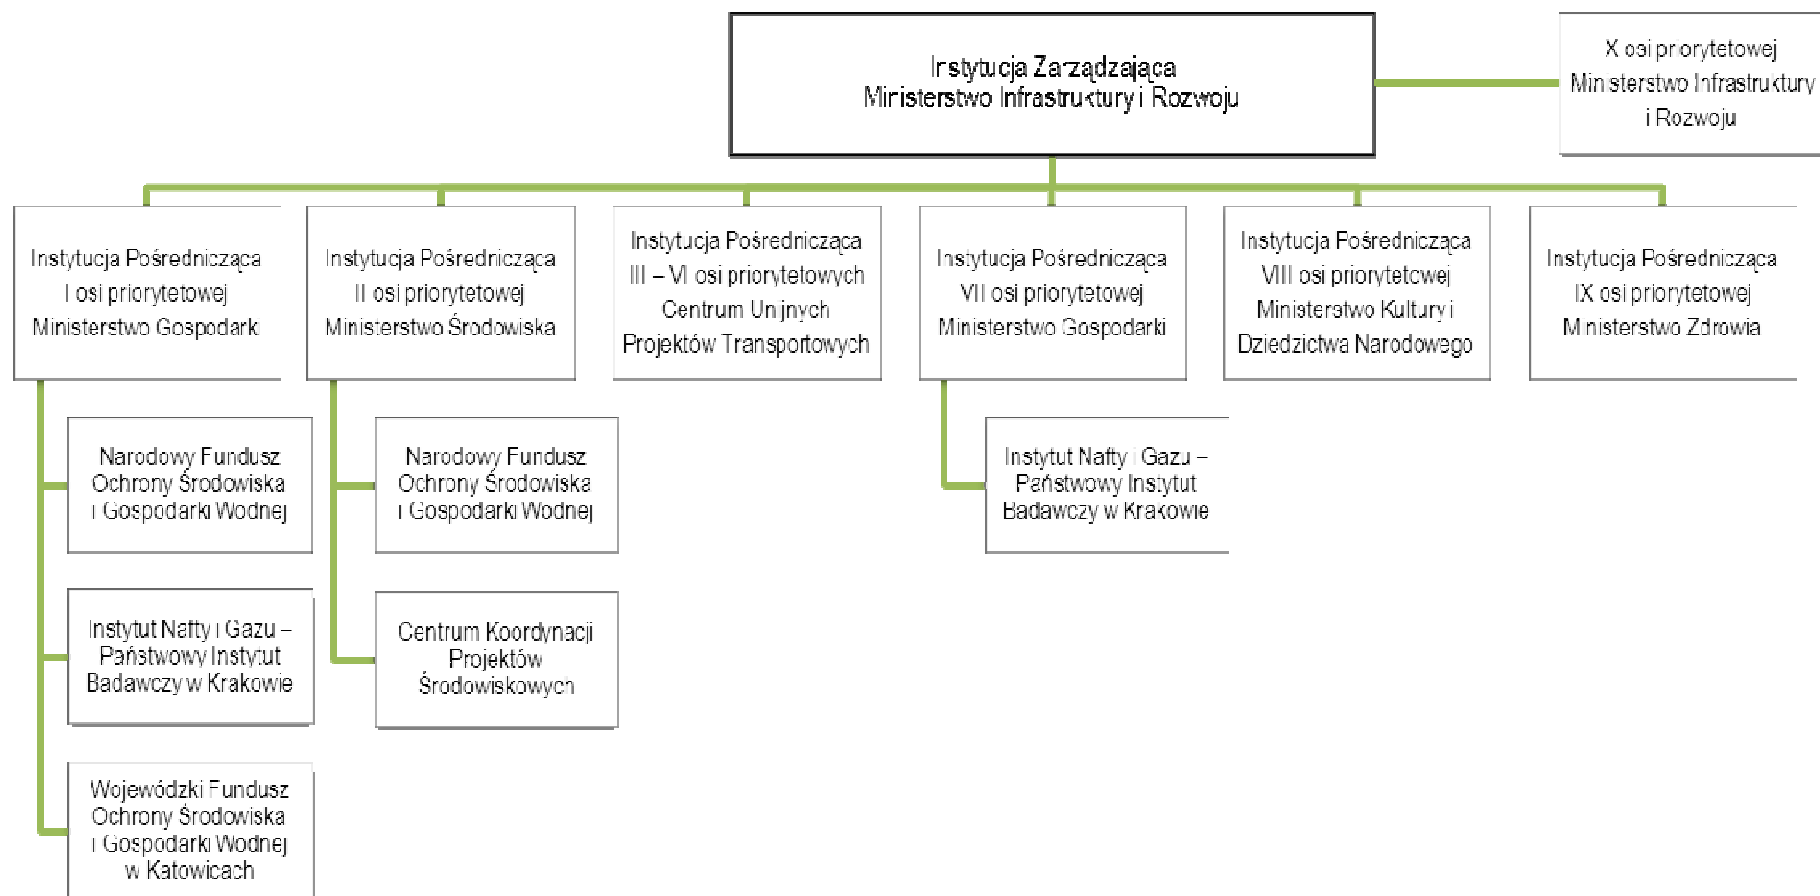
Instytucja Zarządzająca
Ministerstwo Infrastruktury i Rozwoju

X osi priorytetowej
Ministerstwo Infrastruktury i Rozwoju

Instytucja Pośrednicząca
I osi priorytetowej
Ministerstwo Gospodarki

Narodowy Fundusz Ochrony Środowiska i Gospodarki Wodnej

Instytut Nafty i Gazu – Państwowy Instytut Badawczy w Krakowie

Wojewódzki Fundusz Ochrony Środowiska i Gospodarki Wodnej w Katowicach

Instytucja Pośrednicząca
II osi priorytetowej
Ministerstwo Środowiska

Narodowy Fundusz Ochrony Środowiska i Gospodarki Wodnej

Centrum Koordynacji Projektów Środowiskowych

Instytucja Pośrednicząca
III – VI osi priorytetowych
Centrum Unijnych Projektów Transportowych

Instytucja Pośrednicząca
VII osi priorytetowej
Ministerstwo Gospodarki

Instytut Nafty i Gazu – Państwowy Instytut Badawczy w Krakowie

Instytucja Pośrednicząca
VIII osi priorytetowej
Ministerstwo Kultury i Dziedzictwa Narodowego

Instytucja Pośrednicząca
IX osi priorytetowej
Ministerstwo Zdrowia